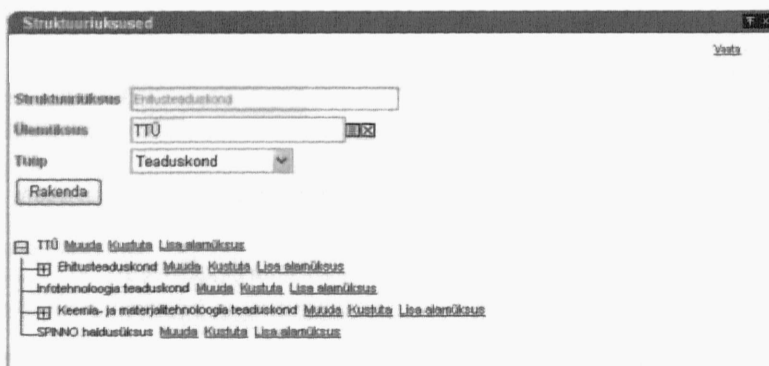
Struktuuriüksused

Vasta

Struktuuriüksus Ehitusteaduskond

Ülemüksus TTÜ

Tüüp Teaduskond

Rakenda

TTÜ Muuda Kustuta Lisa alamüksus

Ehitusteaduskond Muuda Kustuta Lisa alamüksus

Infotehnoloogia teaduskond Muuda Kustuta Lisa alamüksus

Keemia- ja materjalitehnoloogia teaduskond Muuda Kustuta Lisa alamüksus

SPINNO haldusüksus Muuda Kustuta Lisa alamüksus